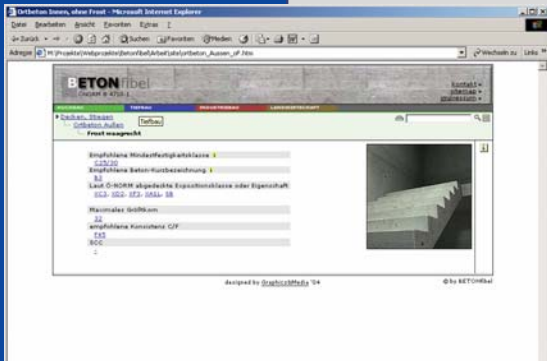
Ortbeton Innen, ohne Frost - Microsoft Internet Explorer

Datei Bearbeiten Ansicht Favoriten Extras ?

Zurück Suchen Favoriten Medien

Adresse M:\Projekte\Webprojekte\Betonfibel\Arbeit\site\ortbeton_Aussen_oF.htm

Wechseln zu Links

BETONfibel
ÖNORM B 4710-1

Kontakt
Sitemap
Impressum

HOCHBAU TIEFBAU INGENIEURBAU LANDSCHAFTSBAU

Dächer, Stiegen
Ortbeton Außen
Frost waagrecht

Tiefbau

Empfohlene Mindestfestigkeitsklasse
C25/30
Empfohlene Beton-Kurzbezeichnung
B2
Laut Ö-NORM abgedeckte Expositionsklasse oder Eigenschaft
XC3, XD2, XF3, XA1L, SB
Maximales Größtkorn
32
empfohlene Konsistenz C/F
F45
SCC
-

designed by Graphics&Media '04

© by BETONfibel